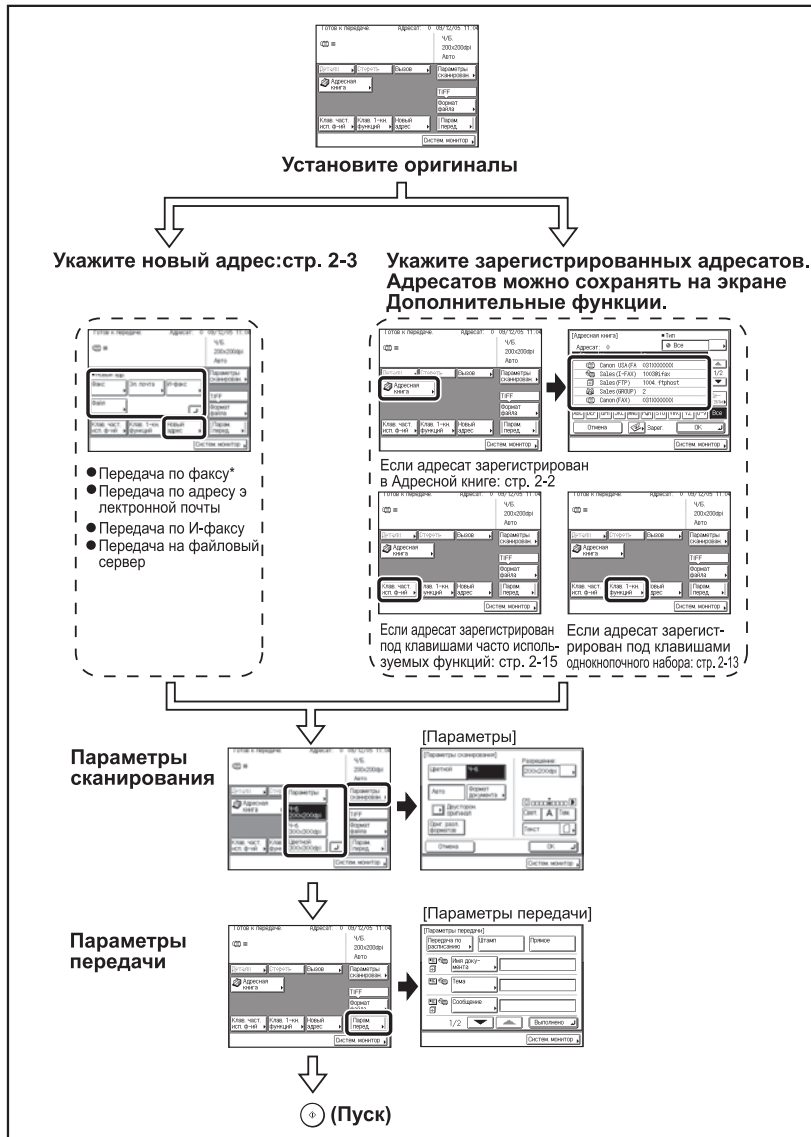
Готов к передаче. Адресат: 0 09/12/05 11:04
Ч/Б
200x200dpi
Авто
Детали | Стереть | Вызов | Параметры сканирован.
Адресная книга
TIFF
Формат файла
Клав. част. исп. ф-ий | Клав. 1-кн. функций | Новый адрес | Парам. перед.
Систем. монитор

Установите оригиналы

Укажите новый адрес:стр. 2-3

Укажите зарегистрированных адресатов. Адресатов можно сохранять на экране Дополнительные функции.

Готов к передаче. Адресат: 0 09/12/05 11:04
Новый адр.
Факс | Эл. почта | И-факс
Файл
TIFF
Формат файла
Клав. част. исп. ф-ий | Клав. 1-кн. функций | Новый адрес | Парам. перед.
Систем. монитор

●Передача по факсу*
●Передача по адресу электронной почты
●Передача по И-факсу
●Передача на файловый сервер

[Адресная книга] Тип
Адресат: 0 Все
Canon USA(FA 0311000000
Sales(I-FAX) 1005@i.fax
Sales(FTP) 1004. ftphost
Sales(GROUP) 2
Canon(FAX) 0311000000
1/2
Все
Отмена | Зарег. | OK
Систем. монитор

Если адресат зарегистрирован в Адресной книге: стр. 2-2

Если адресат зарегистрирован под клавишами часто используемых функций: стр. 2-15

Если адресат зарегистрирован под клавишами однокнопочного набора: стр. 2-13

Параметры сканирования

[Параметры]

[Параметры сканирования]
Цветной | Ч/Б
Авто | Формат документа
Двусторон оригинал
Разрешение
200x200dpi
Светл | A | Темн
Текст
Отмена | OK
Систем. монитор

Параметры передачи

[Параметры передачи]
Передача по расписанию | Штамп | Прямое
Имя документа
Тема
Сообщение
1/2 | Выполнено
Систем. монитор

(Пуск)